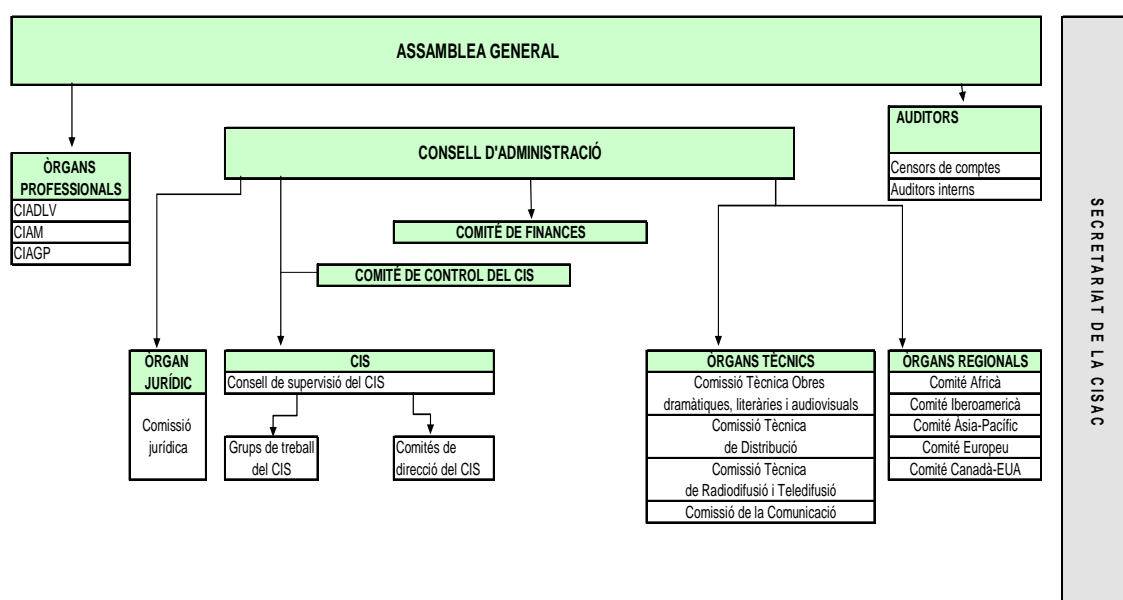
ASSAMBLEA GENERAL

ÒRGANS PROFESSIONALS
CIADLV
CIAM
CIAGP

CONSELL D'ADMINISTRACIÓ

AUDITORS
Censors de comptes
Auditors interns

COMITÉ DE FINANCES

COMITÉ DE CONTROL DEL CIS

ÒRGAN JURÍDIC
Comissió jurídica

CIS
Consell de supervisió del CIS
Grups de treball del CIS
Comités de direcció del CIS

ÒRGANS TÈCNICS
Comissió Tècnica Obres dramàtiques, literàries i audiovisuals
Comissió Tècnica de Distribució
Comissió Tècnica de Radiodifusió i Teledifusió
Comissió de la Comunicació

ÒRGANS REGIONALS
Comité Africà
Comité Iberoamericà
Comité Àsia-Pacífic
Comité Europeu
Comité Canadà-EUA

SECRETARIAT DE LA CISAC